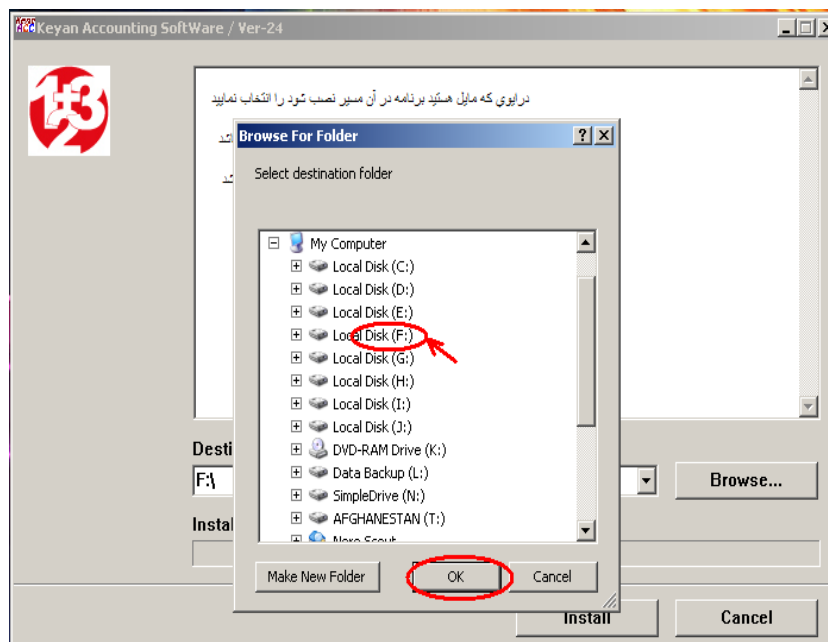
Keyan Accounting SoftWare / Ver-24

درایوی که مایل هستید برنامه در آن مسیر نصب شود را انتخاب نمایید

Browse For Folder

Select destination folder

My Computer
Local Disk (C:)
Local Disk (D:)
Local Disk (E:)
Local Disk (F:)
Local Disk (G:)
Local Disk (H:)
Local Disk (I:)
Local Disk (J:)
DVD-RAM Drive (K:)
Data Backup (L:)
SimpleDrive (N:)
AFGHANESTAN (T:)
Nero Scout

Make New Folder
OK
Cancel

Desti
F:\
Browse...
Instal
Install
Cancel